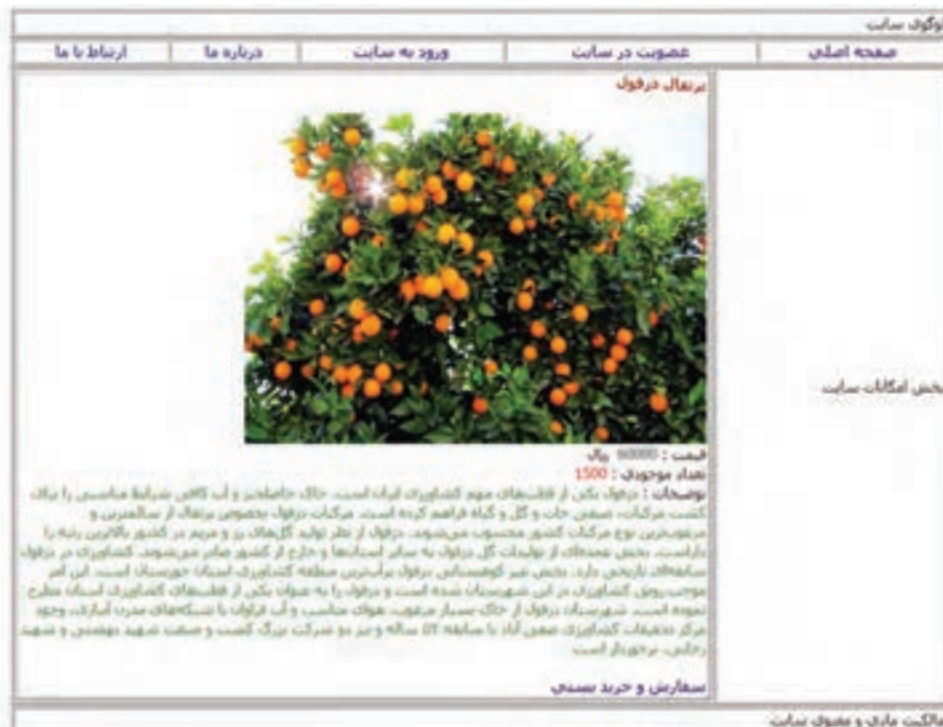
لوگوی سایت

صفحه اصلی | عضویت در سایت | ورود به سایت | درباره ما | ارتباط با ما

پرتقال دزفول

بخش امکانات سایت

قیمت : 90000 ریال
تعداد موجودی : 1500
توضیحات : دزفول یکی از قطب‌های مهم کشاورزی ایران است. خاک حاصلخیز و آب کافی شرایط مناسبی را برای کشت مرکبات، صیفی جات و گل و گیاه فراهم کرده است. مرکبات دزفول بخصوص پرتقال از سالمترین و مرغوب‌ترین نوع مرکبات کشور محسوب می‌شوند. دزفول از نظر تولید گل‌های رز و مریم در کشور بالاترین رتبه را داراست. بخش عمده‌ای از تولیدات گل دزفول به سایر استان‌ها و خارج از کشور صادر می‌شوند. کشاورزی در دزفول سابقه‌ای تاریخی دارد. بخش نیز کوهستانی دزفول پرآبترین منطقه کشاورزی استان خوزستان است. این امر موجب رونق کشاورزی در این شهرستان شده است و دزفول را به عنوان یکی از قطب‌های کشاورزی استان مطرح نموده است. شهرستان دزفول از خاک بسیار مرغوب، هوای مناسب و آب فراوان با شبکه‌های مدرن آبیاری، وجود مرکز تحقیقات کشاورزی صفی آباد با سابقه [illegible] ساله و نیز دو شرکت بزرگ کشت و صنعت شهید بهشتی و شهید رجایی، برخوردار است.

سفارش و خرید بستنی

مالکیت مادی و معنوی سایت